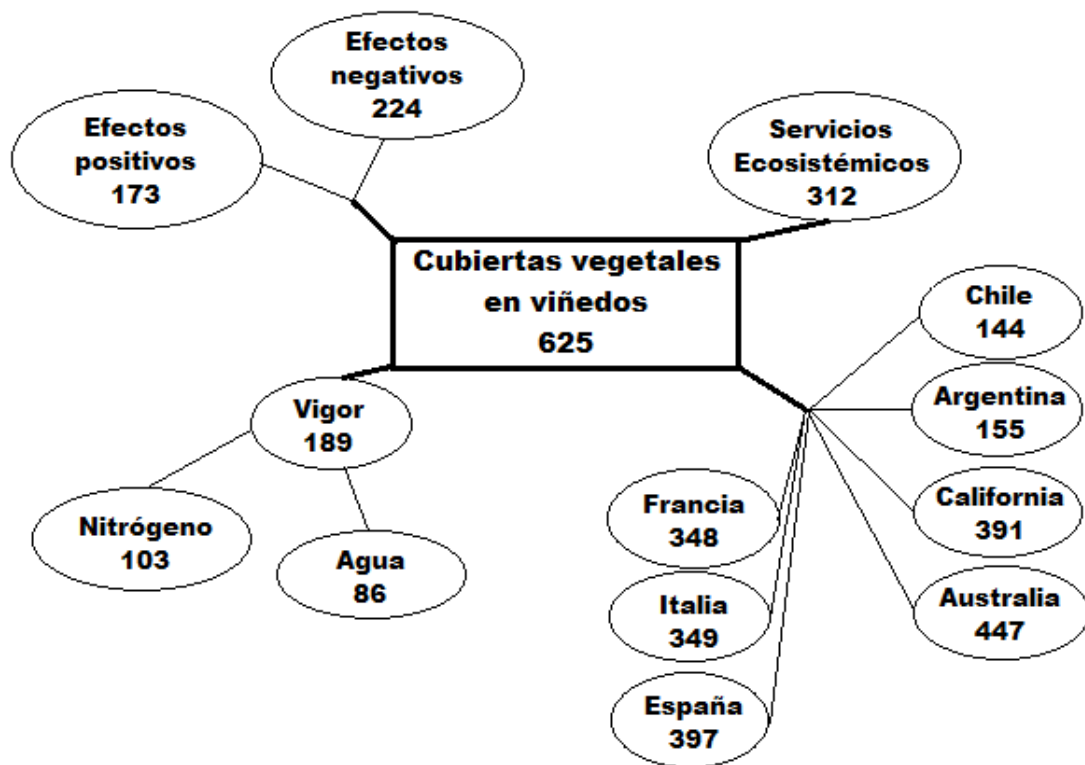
Efectos negativos
224

Efectos positivos
173

Servicios Ecosistémicos
312

Cubiertas vegetales en viñedos
625

Chile
144

Argentina
155

California
391

Australia
447

Francia
348

Italia
349

España
397

Vigor
189

Nitrógeno
103

Agua
86